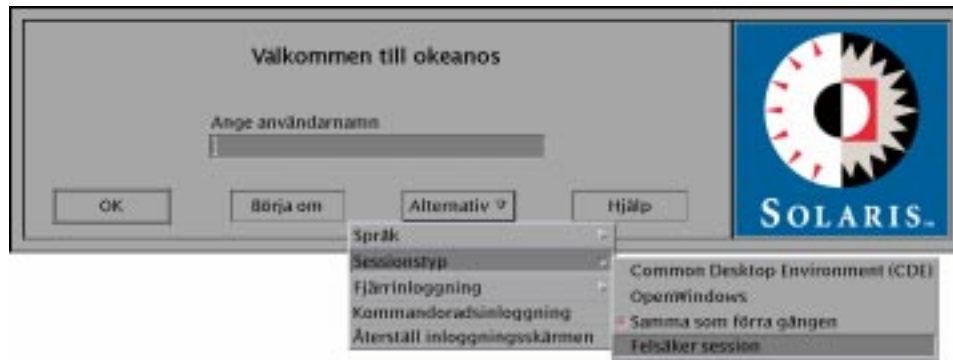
Välkommen till okeanos

Ange användarnamn

OK

Börja om

Alternativ

Hjälp

SOLARIS.

Språk

Sessionstyp

Fjärrinloggning

Kommandoradsinloggning

Återställ inloggningsskärmen

Common Desktop Environment (CDE)

OpenWindows

Samma som förra gången

Felsäker session